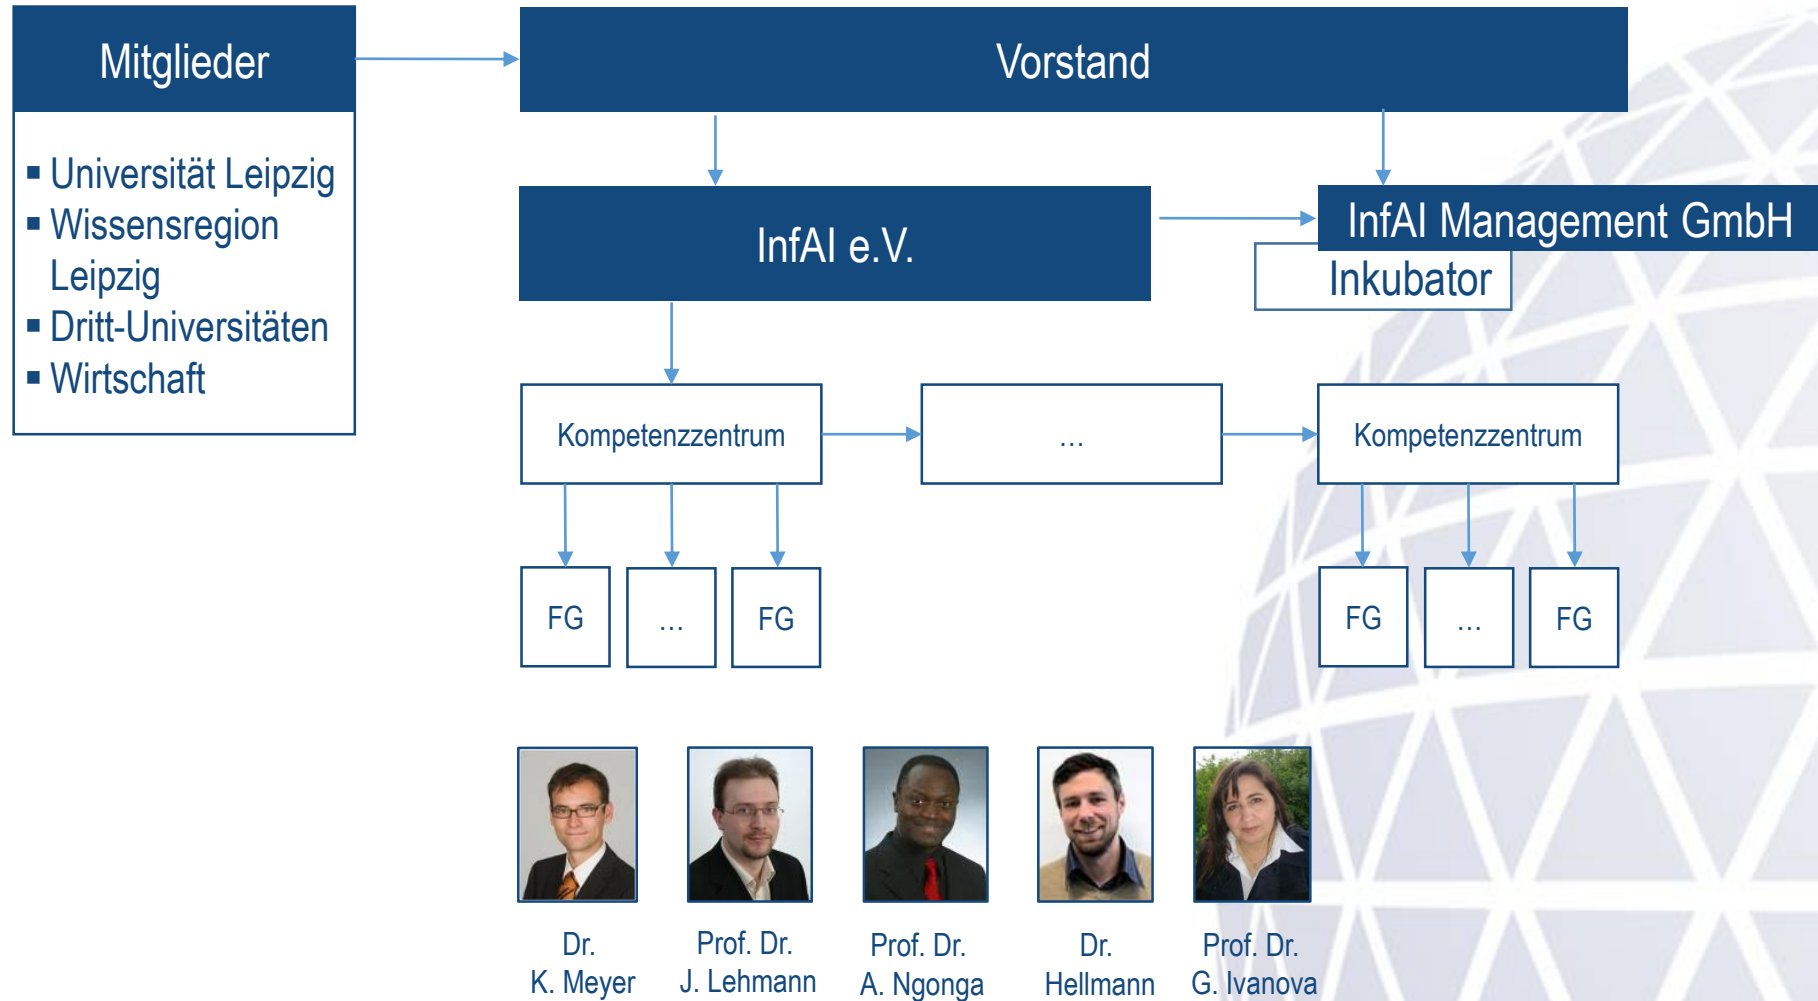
Mitglieder

▪ Universität Leipzig
▪ Wissensregion Leipzig
▪ Dritt-Universitäten
▪ Wirtschaft

Vorstand

InfAI e.V.

InfAI Management GmbH

Inkubator

Kompetenzzentrum

...

Kompetenzzentrum

FG

...

FG

FG

...

FG

Dr. K. Meyer

Prof. Dr. J. Lehmann

Prof. Dr. A. Ngonga

Dr. Hellmann

Prof. Dr. G. Ivanova